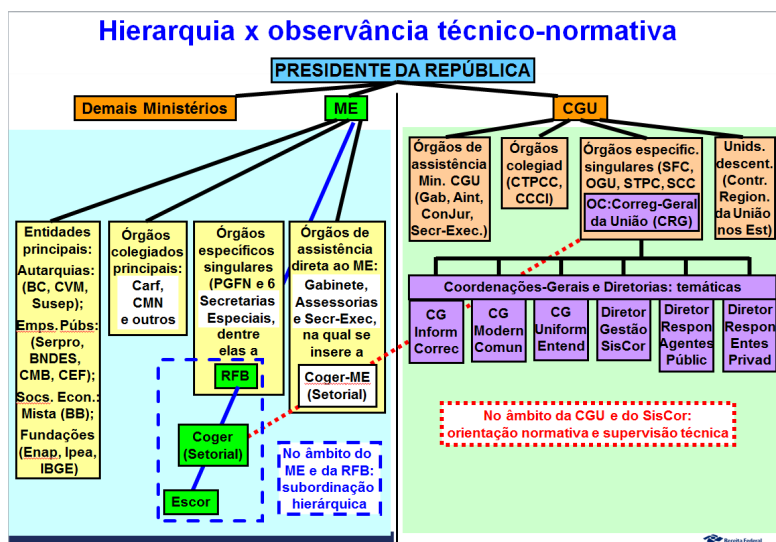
Hierarquia x observância técnico-normativa

PRESIDENTE DA REPÚBLICA

Demais Ministérios

ME

CGU

Entidades principais: Autarquias: (BC, CVM, Susep); Emps. Públs: (Serpro, BNDES, CMB, CEF); Socs. Econ.: Mista (BB); Fundações (Enap, Ipea, IBGE)

Órgãos colegiados principais: Carf, CMN e outros

Órgãos específicos singulares (PGFN e 6 Secretarias Especiais, dentre elas a

RFB

Órgãos de assistência direta ao ME: Gabinete, Assessorias e Secr-Exec, na qual se insere a

Coger-ME (Setorial)

Coger (Setorial)

Escor

No âmbito do ME e da RFB: subordinação hierárquica

Órgãos de assistência Min. CGU (Gab, Aint, ConJur, Secr-Exec.)

Órgãos colegiad (CTPCC, CCCI)

Órgãos específic. singulares (SFC, OGU, STPC, SCC

OC:Correg-Geral da União (CRG)

Unids. descent. (Contr. Region. da União nos Est)

Coordenações-Gerais e Diretorias: temáticas

CG Inform Correc

CG Modern Comun

CG Uniform Entend

Diretor Gestão SisCor

Diretor Respon Agentes Público

Diretor Respon Entes Privad

No âmbito da CGU e do SisCor: orientação normativa e supervisão técnica

Receita Federal